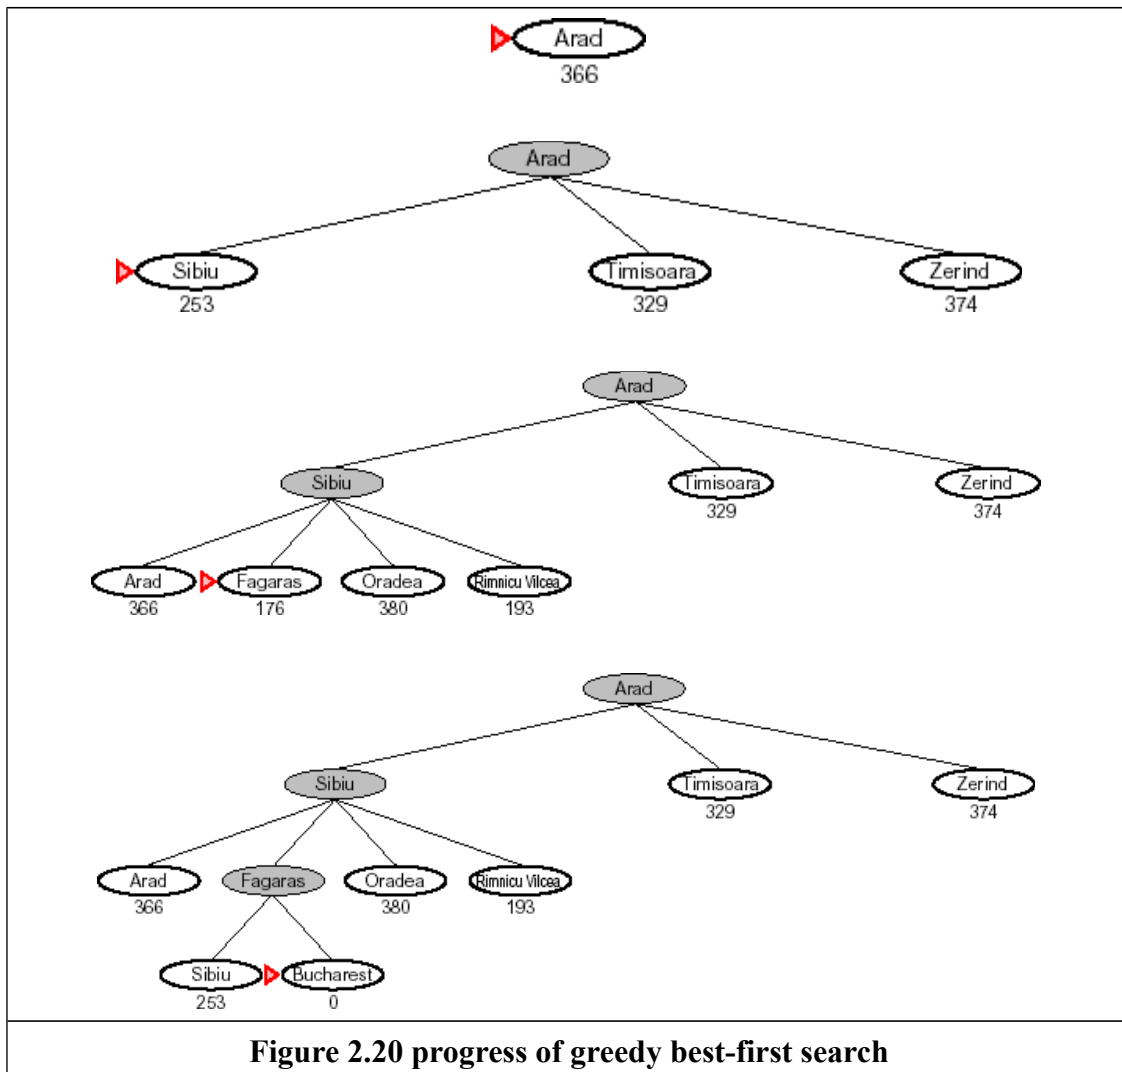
Arad
366

Arad

Sibiu
253

Timisoara
329

Zerind
374

Arad

Sibiu

Timisoara
329

Zerind
374

Arad
366

Fagaras
176

Oradea
380

Rimnicu Vilcea
193

Arad

Sibiu

Timisoara
329

Zerind
374

Arad
366

Fagaras

Oradea
380

Rimnicu Vilcea
193

Sibiu
253

Bucharest
0

Figure 2.20 progress of greedy best-first search